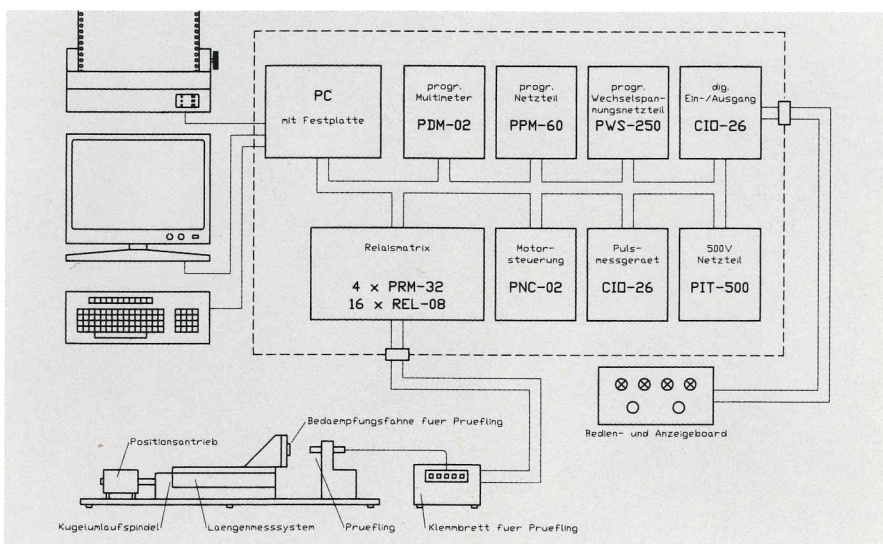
PC
mit Festplatte

progr. Multimeter
PDM-02

progr. Netzteil
PPM-60

progr. Wechselspannungsnetzteil
PWS-250

dig. Ein-/Ausgang
CIO-26

Relaismatrix
4 × PRM-32
16 × REL-08

Motorsteuerung
PNC-02

Pulsmessgeraet
CIO-26

500V Netzteil
PIT-500

Bedien- und Anzeigeboard

Bedaempfungsfahne fuer Pruefling

Positionsantrieb

Kugelumlaufspindel

Laengenmesssystem

Pruefling

Klemmbrett fuer Pruefling